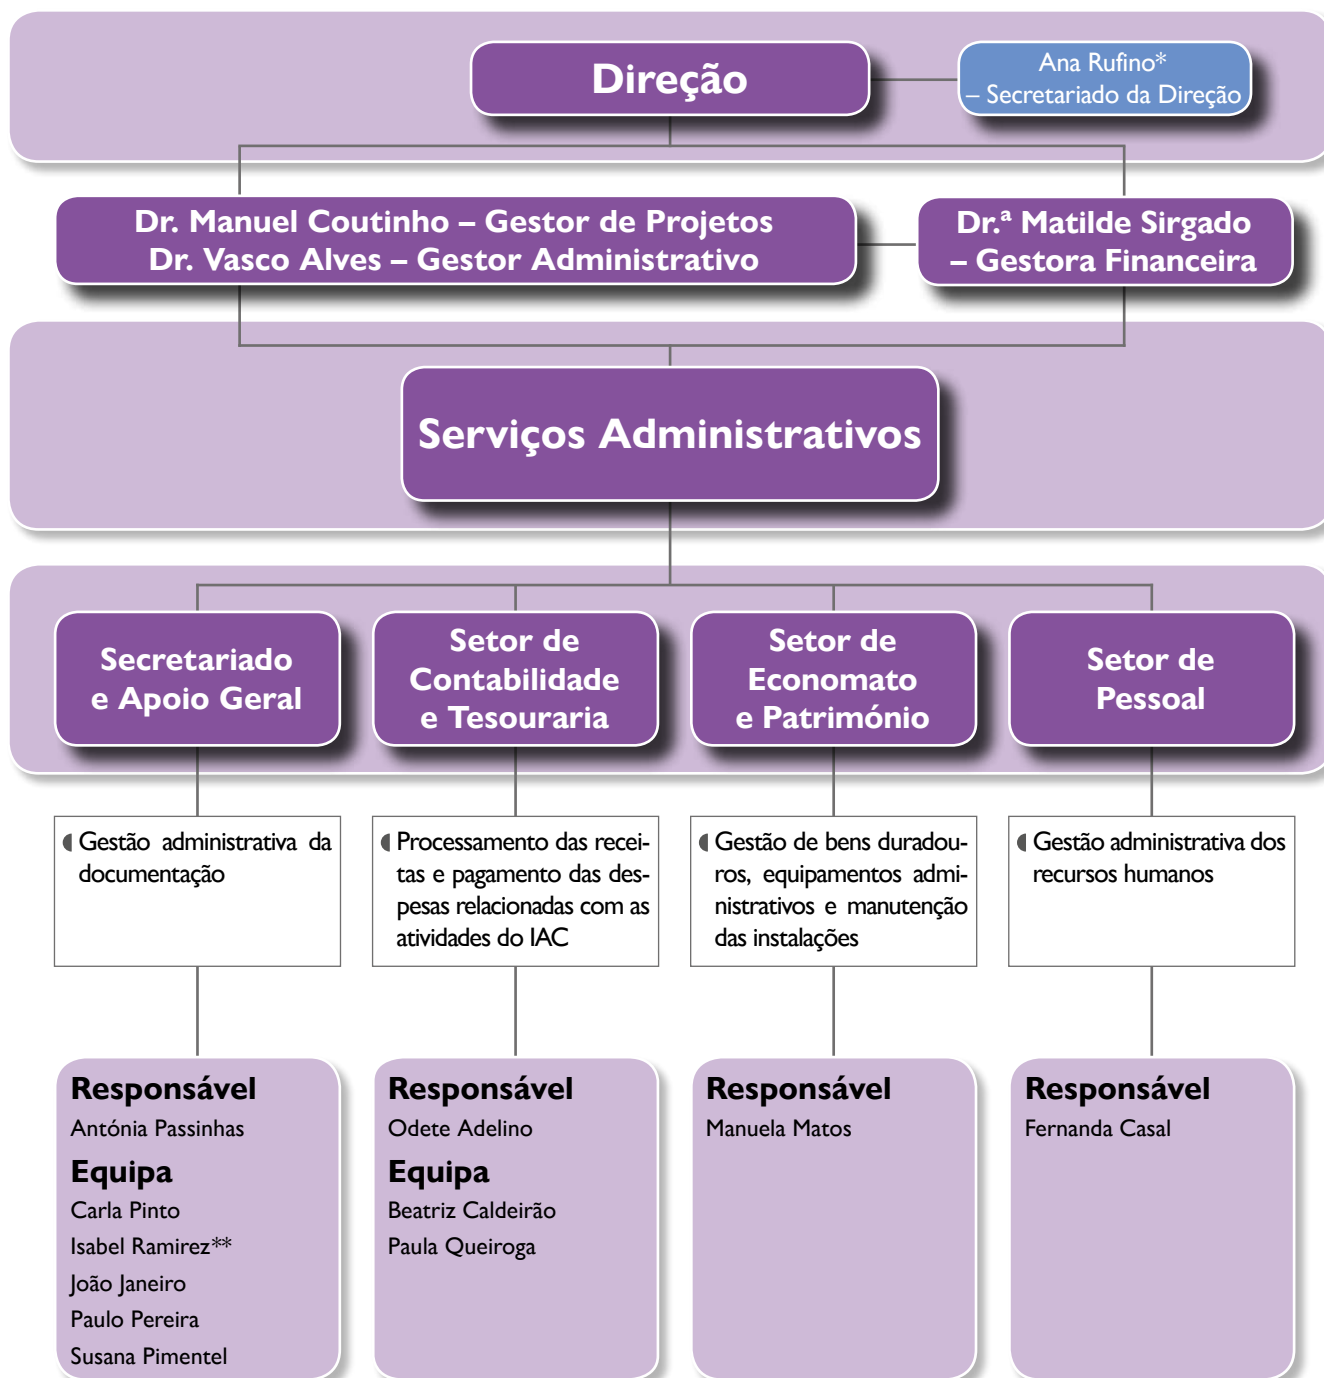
Direção

Ana Rufino*
– Secretariado da Direção

Dr. Manuel Coutinho – Gestor de Projetos
Dr. Vasco Alves – Gestor Administrativo

Dr.ª Matilde Sirgado
– Gestora Financeira

Serviços Administrativos

Secretariado e Apoio Geral

Setor de Contabilidade e Tesouraria

Setor de Economato e Património

Setor de Pessoal

Gestão administrativa da documentação

Processamento das receitas e pagamento das despesas relacionadas com as atividades do IAC

Gestão de bens duradouros, equipamentos administrativos e manutenção das instalações

Gestão administrativa dos recursos humanos

Responsável
Antónia Passinhas
Equipa
Carla Pinto
Isabel Ramirez**
João Janeiro
Paulo Pereira
Susana Pimentel

Responsável
Odete Adelino
Equipa
Beatriz Caldeirão
Paula Queiroga

Responsável
Manuela Matos

Responsável
Fernanda Casal